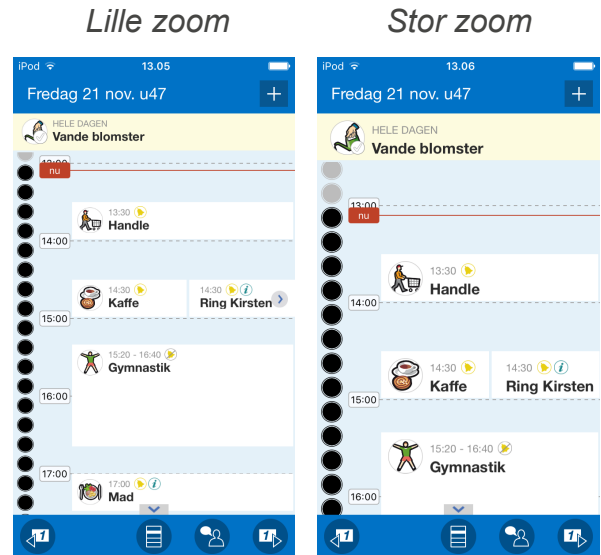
Lille zoom

iPod 13.05

Fredag 21 nov. u47 +

HELE DAGEN
Vande blomster

13:00
nu

13:30
Handle

14:00

14:30
Kaffe

14:30
Ring Kirsten

15:00

15:20 - 16:40
Gymnastik

16:00

17:00

17:00
Mad

Stor zoom

iPod 13.06

Fredag 21 nov. u47 +

HELE DAGEN
Vande blomster

13:00
nu

13:30
Handle

14:00

14:30
Kaffe

14:30
Ring Kirsten

15:00

15:20 - 16:40
Gymnastik

16:00